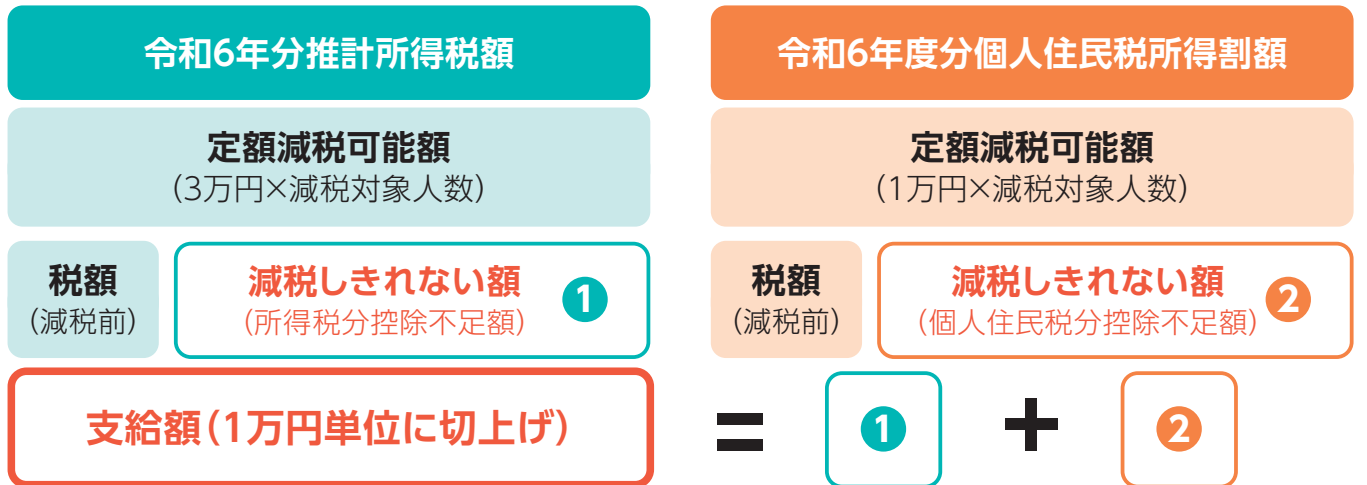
令和6年分推計所得税額

定額減税可能額
(3万円×減税対象人数)

税額
(減税前)

減税しきれない額 ❶
(所得税分控除不足額)

令和6年度分個人住民税所得割額

定額減税可能額
(1万円×減税対象人数)

税額
(減税前)

減税しきれない額 ❷
(個人住民税分控除不足額)

支給額(1万円単位に切上げ) = ❶ + ❷